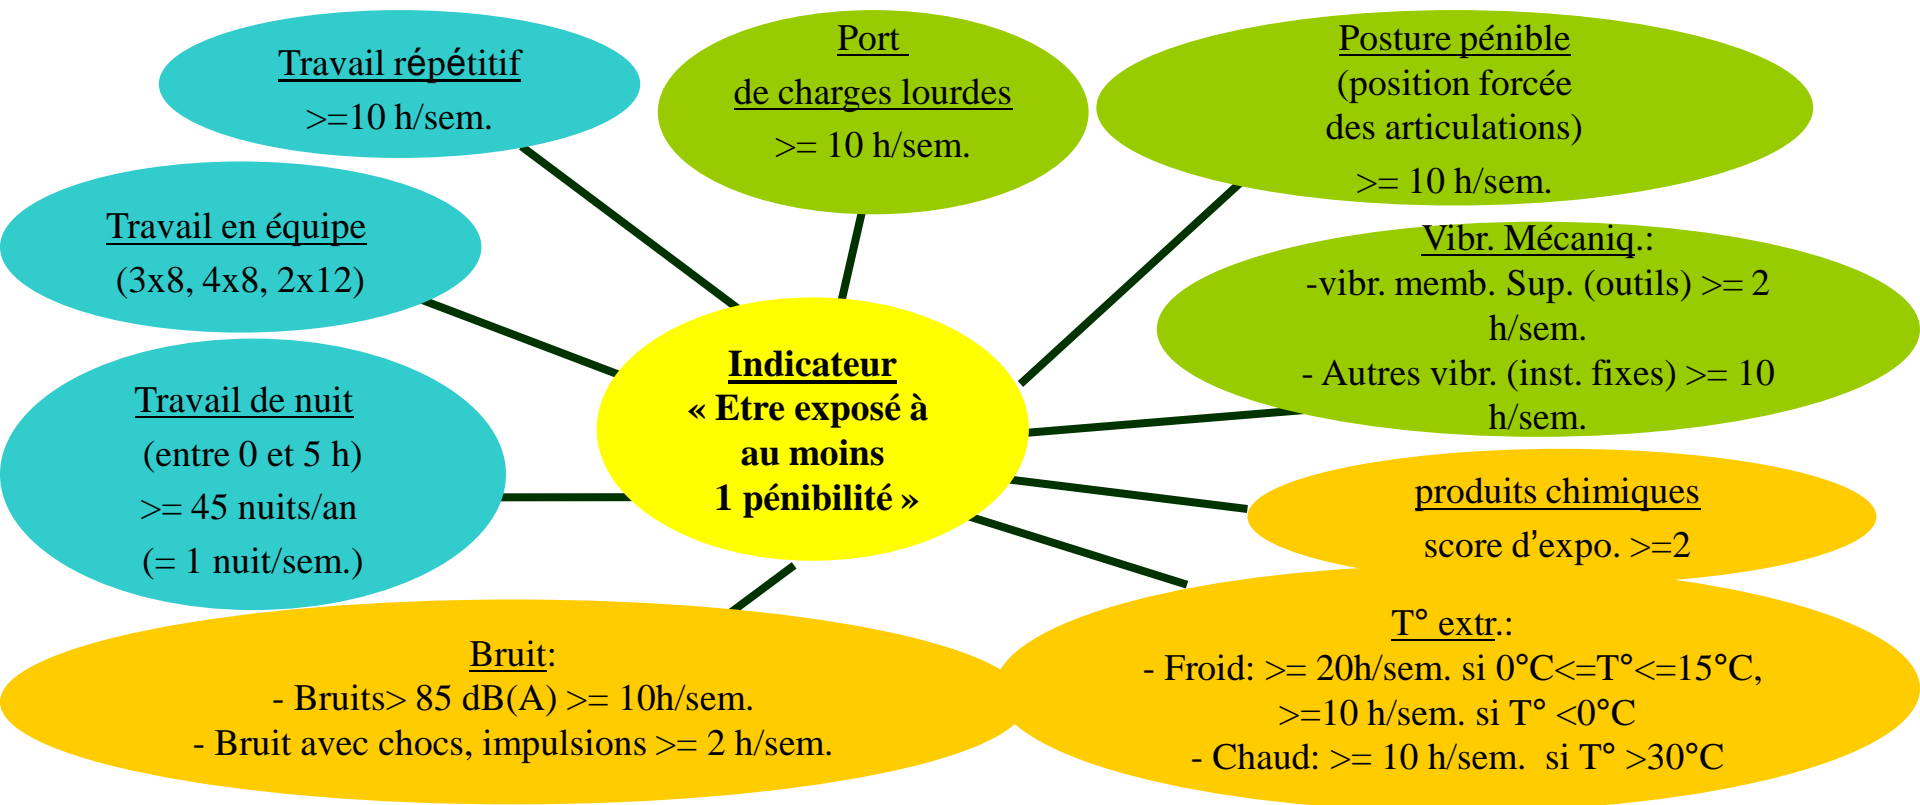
Travail répétitif
>=10 h/sem.

Port
de charges lourdes
>= 10 h/sem.

Posture pénible
(position forcée
des articulations)
>= 10 h/sem.

Travail en équipe
(3x8, 4x8, 2x12)

Vibr. Mécaniq.:
-vibr. memb. Sup. (outils) >= 2 h/sem.
- Autres vibr. (inst. fixes) >= 10 h/sem.

Indicateur
« Etre exposé à au moins 1 pénibilité »

Travail de nuit
(entre 0 et 5 h)
>= 45 nuits/an
(= 1 nuit/sem.)

produits chimiques
score d'expo. >=2

Bruit:
- Bruits> 85 dB(A) >= 10h/sem.
- Bruit avec chocs, impulsions >= 2 h/sem.

T° extr.:
- Froid: >= 20h/sem. si 0°C<=T°<=15°C,
>=10 h/sem. si T° <0°C
- Chaud: >= 10 h/sem. si T° >30°C